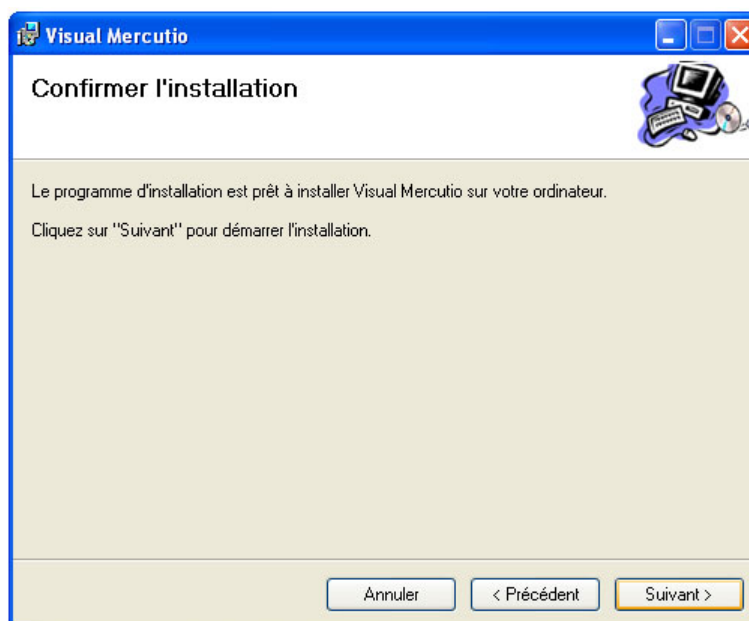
Visual Mercutio

Confirmer l'installation

Le programme d'installation est prêt à installer Visual Mercutio sur votre ordinateur.

Cliquez sur "Suivant" pour démarrer l'installation.

Annuler | < Précédent | Suivant >